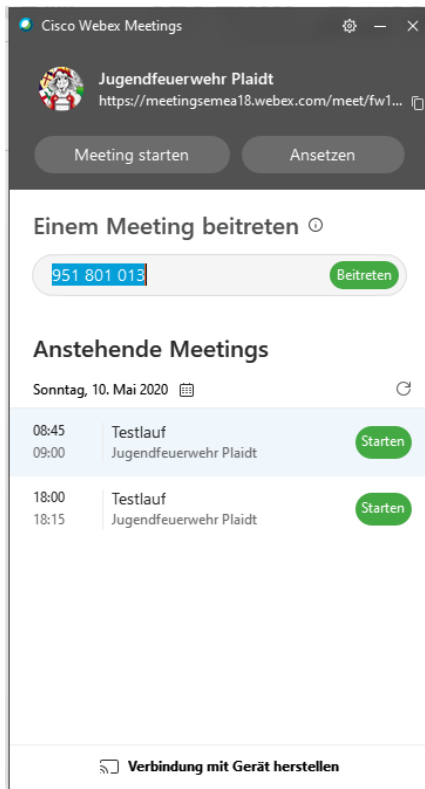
Cisco Webex Meetings

Jugendfeuerwehr Plaidt
https://meetingsemea18.webex.com/meet/fw1...

Meeting starten
Ansetzen

Einem Meeting beitreten

951 801 013
Beitreten

Anstehende Meetings

Sonntag, 10. Mai 2020

08:45
09:00
Testlauf
Jugendfeuerwehr Plaidt
Starten

18:00
18:15
Testlauf
Jugendfeuerwehr Plaidt
Starten

Verbindung mit Gerät herstellen